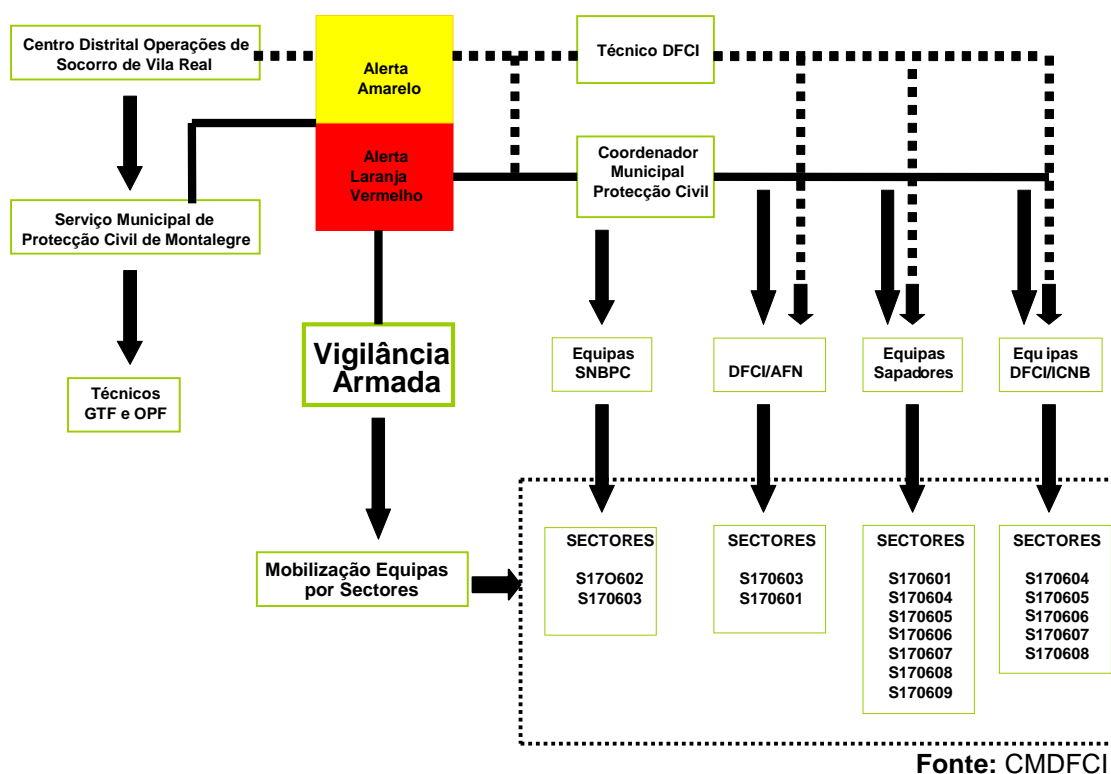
Centro Distrital Operações de Socorro de Vila Real

Alerta Amarelo

Técnico DFCI

Alerta Laranja Vermelho

Coordenador Municipal Protecção Civil

Serviço Municipal de Protecção Civil de Montalegre

Vigilância Armada

Técnicos GTF e OPF

Equipas SNBPC

DFCI/AFN

Equipas Sapadores

Equ ipas DFCI/ICNB

Mobilização Equipas por Sectores

SECTORES
S17O602
S170603

SECTORES
S170603
S170601

SECTORES
S170601
S170604
S170605
S170606
S170607
S170608
S170609

SECTORES
S170604
S170605
S170606
S170607
S170608

Fonte: CMDFCI